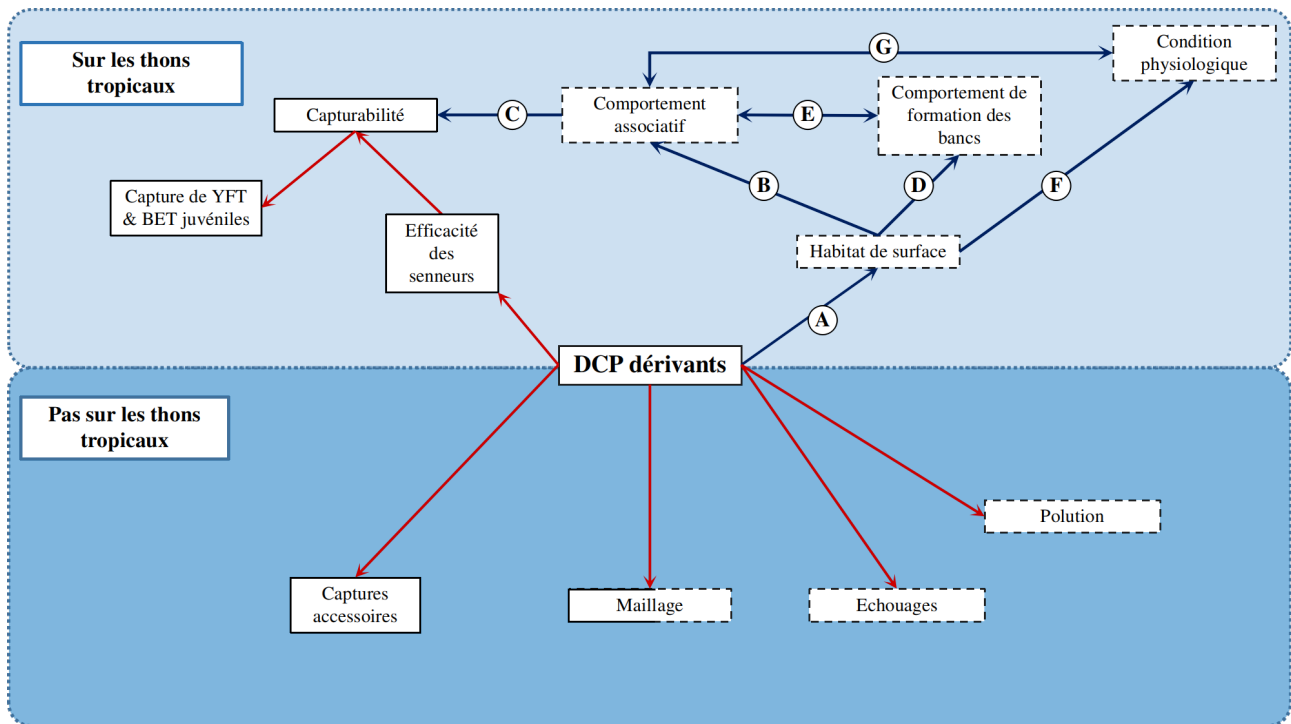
Sur les thons tropicaux

G

Condition physiologique

Capturabilité

C

Comportement associatif

E

Comportement de formation des bancs

Capture de YFT & BET juvéniles

B

D

F

Efficacité des senneurs

Habitat de surface

A

DCP dérivants

Pas sur les thons tropicaux

Polution

Captures accessoires

Maillage

Echouages